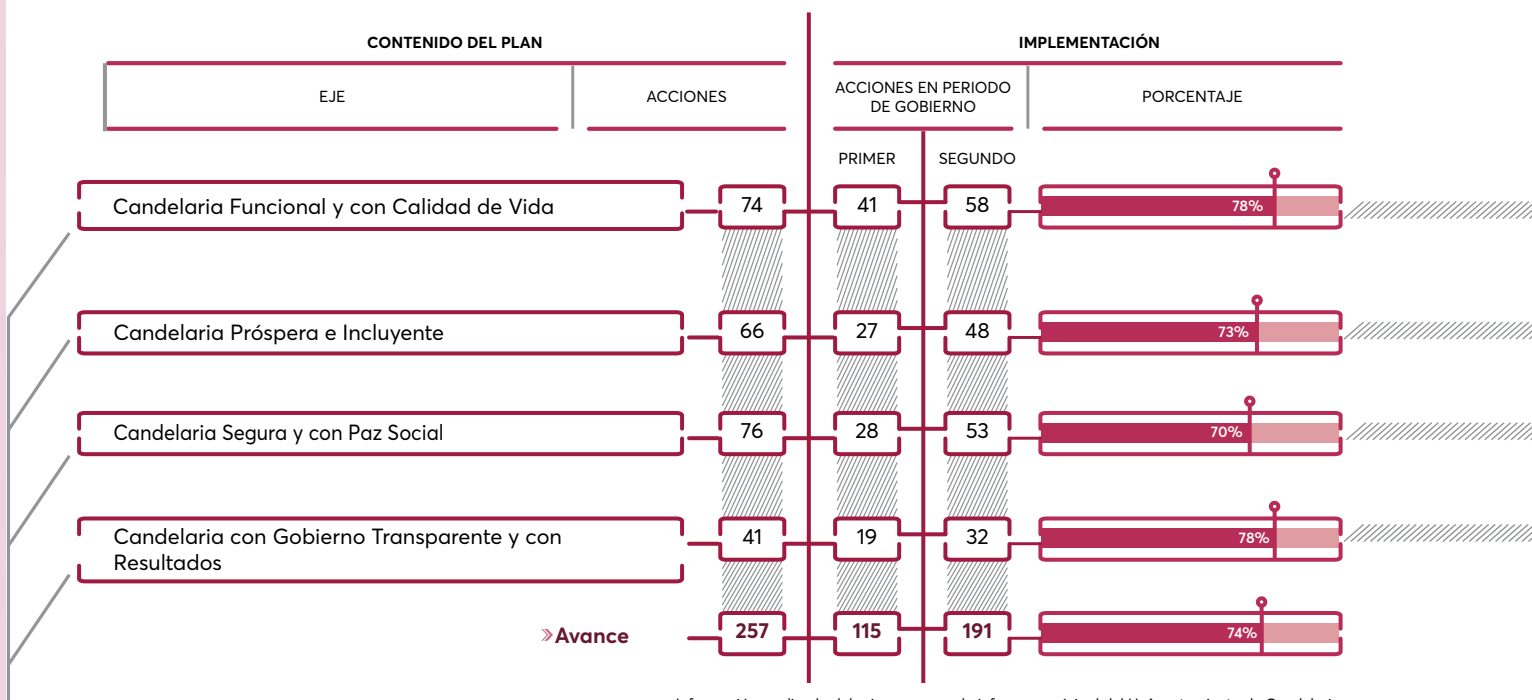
CONTENIDO DEL PLAN

IMPLEMENTACIÓN

| EJE | ACCIONES | ACCIONES EN PERIODO DE GOBIERNO PRIMER | SEGUNDO | PORCENTAJE |
|---|---|---|---|---|
| Candelaria Funcional y con Calidad de Vida | 74 | 41 | 58 | 78% |
| Candelaria Próspera e Incluyente | 66 | 27 | 48 | 73% |
| Candelaria Segura y con Paz Social | 76 | 28 | 53 | 70% |
| Candelaria con Gobierno Transparente y con Resultados | 41 | 19 | 32 | 78% |
| »Avance | 257 | 115 | 191 | 74% |

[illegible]